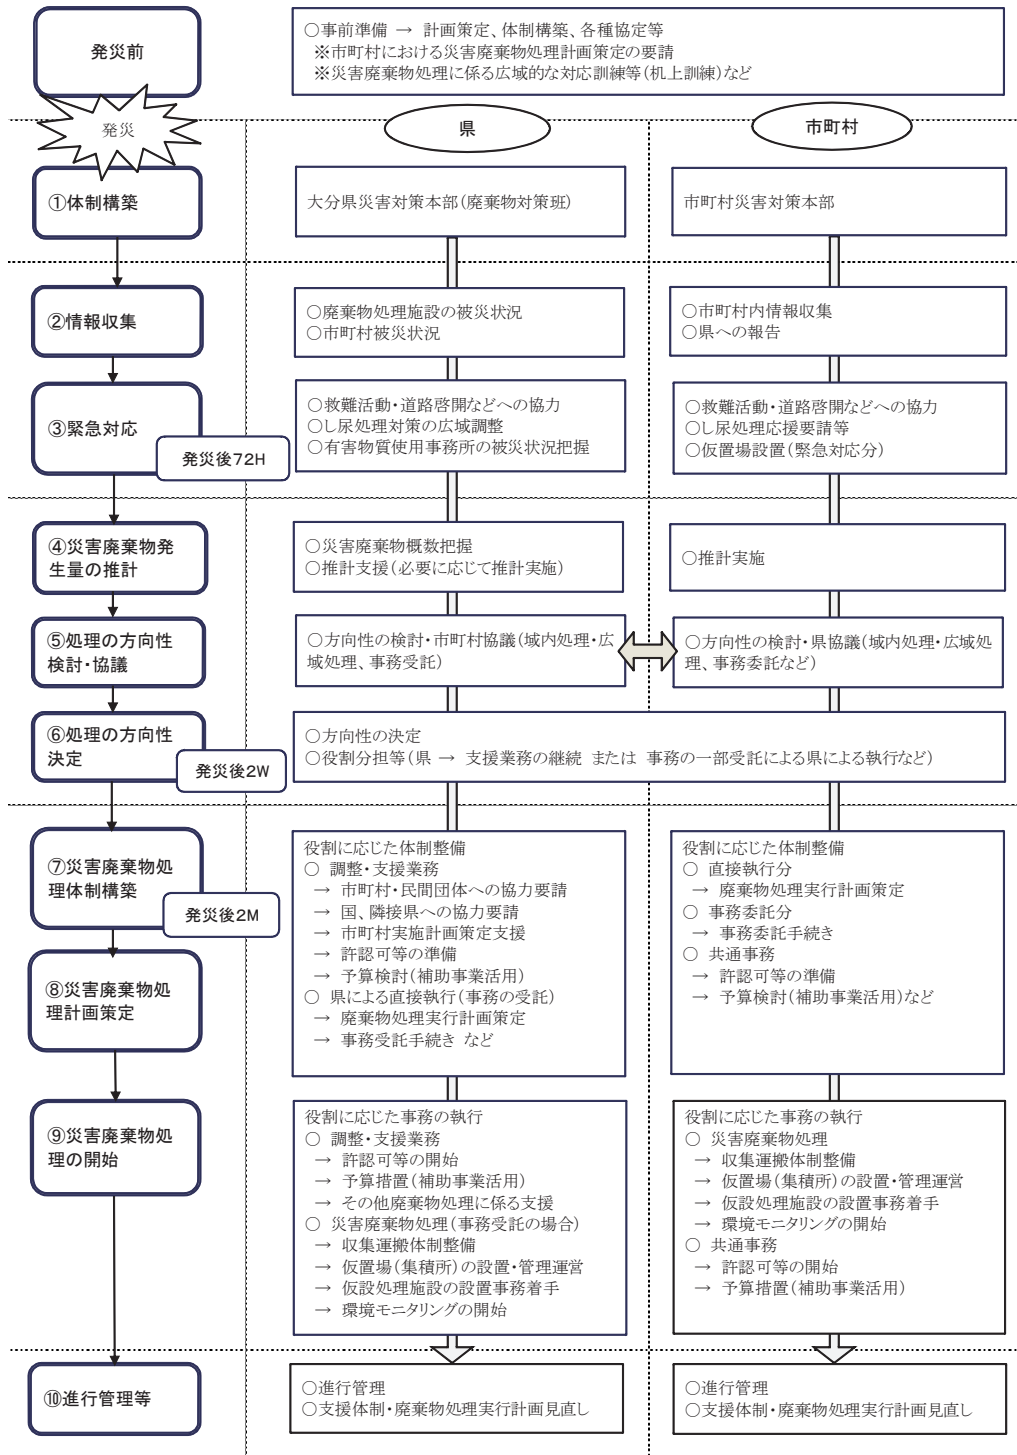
発災前

○事前準備 → 計画策定、体制構築、各種協定等
※市町村における災害廃棄物処理計画策定の要請
※災害廃棄物処理に係る広域的な対応訓練等(机上訓練)など

発災

県

市町村

①体制構築

大分県災害対策本部(廃棄物対策班)

市町村災害対策本部

②情報収集

○廃棄物処理施設の被災状況
○市町村被災状況

○市町村内情報収集
○県への報告

③緊急対応

発災後72H

○救難活動・道路啓開などへの協力
○し尿処理対策の広域調整
○有害物質使用事務所の被災状況把握

○救難活動・道路啓開などへの協力
○し尿処理応援要請等
○仮置場設置(緊急対応分)

④災害廃棄物発生量の推計

○災害廃棄物概数把握
○推計支援(必要に応じて推計実施)

○推計実施

⑤処理の方向性検討・協議

○方向性の検討・市町村協議(域内処理・広域処理、事務受託)

○方向性の検討・県協議(域内処理・広域処理、事務委託など)

⑥処理の方向性決定

発災後2W

○方向性の決定
○役割分担等(県 → 支援業務の継続 または 事務の一部受託による県による執行など)

⑦災害廃棄物処理体制構築

発災後2M

役割に応じた体制整備
○ 調整・支援業務
→ 市町村・民間団体への協力要請
→ 国、隣接県への協力要請
→ 市町村実施計画策定支援
→ 許認可等の準備
→ 予算検討(補助事業活用)
○ 県による直接執行(事務の受託)
→ 廃棄物処理実行計画策定
→ 事務受託手続き など

役割に応じた体制整備
○ 直接執行分
→ 廃棄物処理実行計画策定
○ 事務委託分
→ 事務委託手続き
○ 共通事務
→ 許認可等の準備
→ 予算検討(補助事業活用)など

⑧災害廃棄物処理計画策定

⑨災害廃棄物処理の開始

役割に応じた事務の執行
○ 調整・支援業務
→ 許認可等の開始
→ 予算措置(補助事業活用)
→ その他廃棄物処理に係る支援
○ 災害廃棄物処理(事務受託の場合)
→ 収集運搬体制整備
→ 仮置場(集積所)の設置・管理運営
→ 仮設処理施設の設置事務着手
→ 環境モニタリングの開始

役割に応じた事務の執行
○ 災害廃棄物処理
→ 収集運搬体制整備
→ 仮置場(集積所)の設置・管理運営
→ 仮設処理施設の設置事務着手
→ 環境モニタリングの開始
○ 共通事務
→ 許認可等の開始
→ 予算措置(補助事業活用)

⑩進行管理等

○進行管理
○支援体制・廃棄物処理実行計画見直し

○進行管理
○支援体制・廃棄物処理実行計画見直し